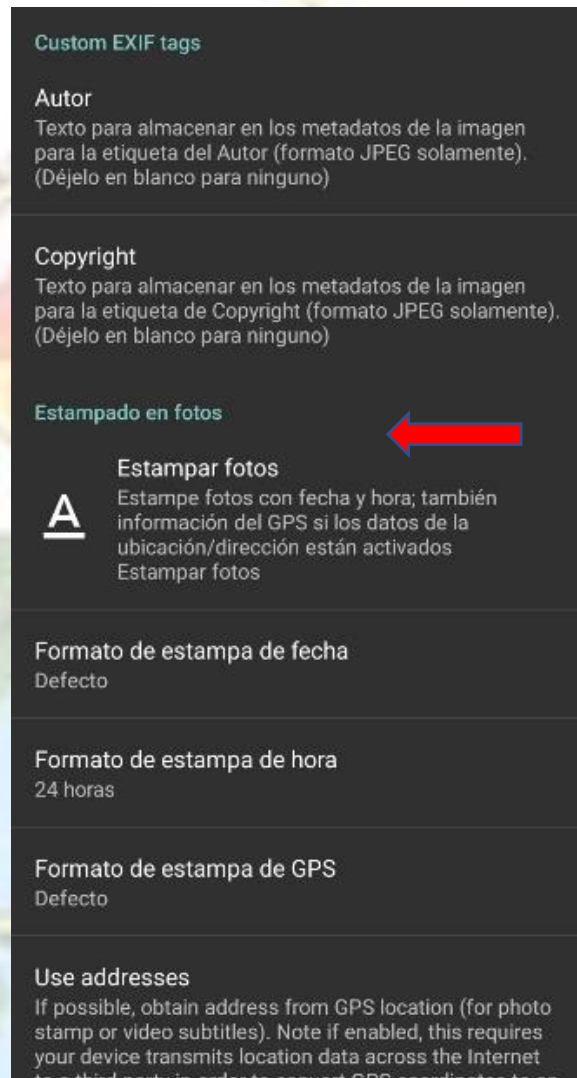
Custom EXIF tags

Autor
Texto para almacenar en los metadatos de la imagen para la etiqueta del Autor (formato JPEG solamente). (Déjelo en blanco para ninguno)

Copyright
Texto para almacenar en los metadatos de la imagen para la etiqueta de Copyright (formato JPEG solamente). (Déjelo en blanco para ninguno)

Estampado en fotos

Estampar fotos
Estampe fotos con fecha y hora; también información del GPS si los datos de la ubicación/dirección están activados
Estampar fotos

Formato de estampa de fecha
Defecto

Formato de estampa de hora
24 horas

Formato de estampa de GPS
Defecto

Use addresses
If possible, obtain address from GPS location (for photo stamp or video subtitles). Note if enabled, this requires your device transmits location data across the Internet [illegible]